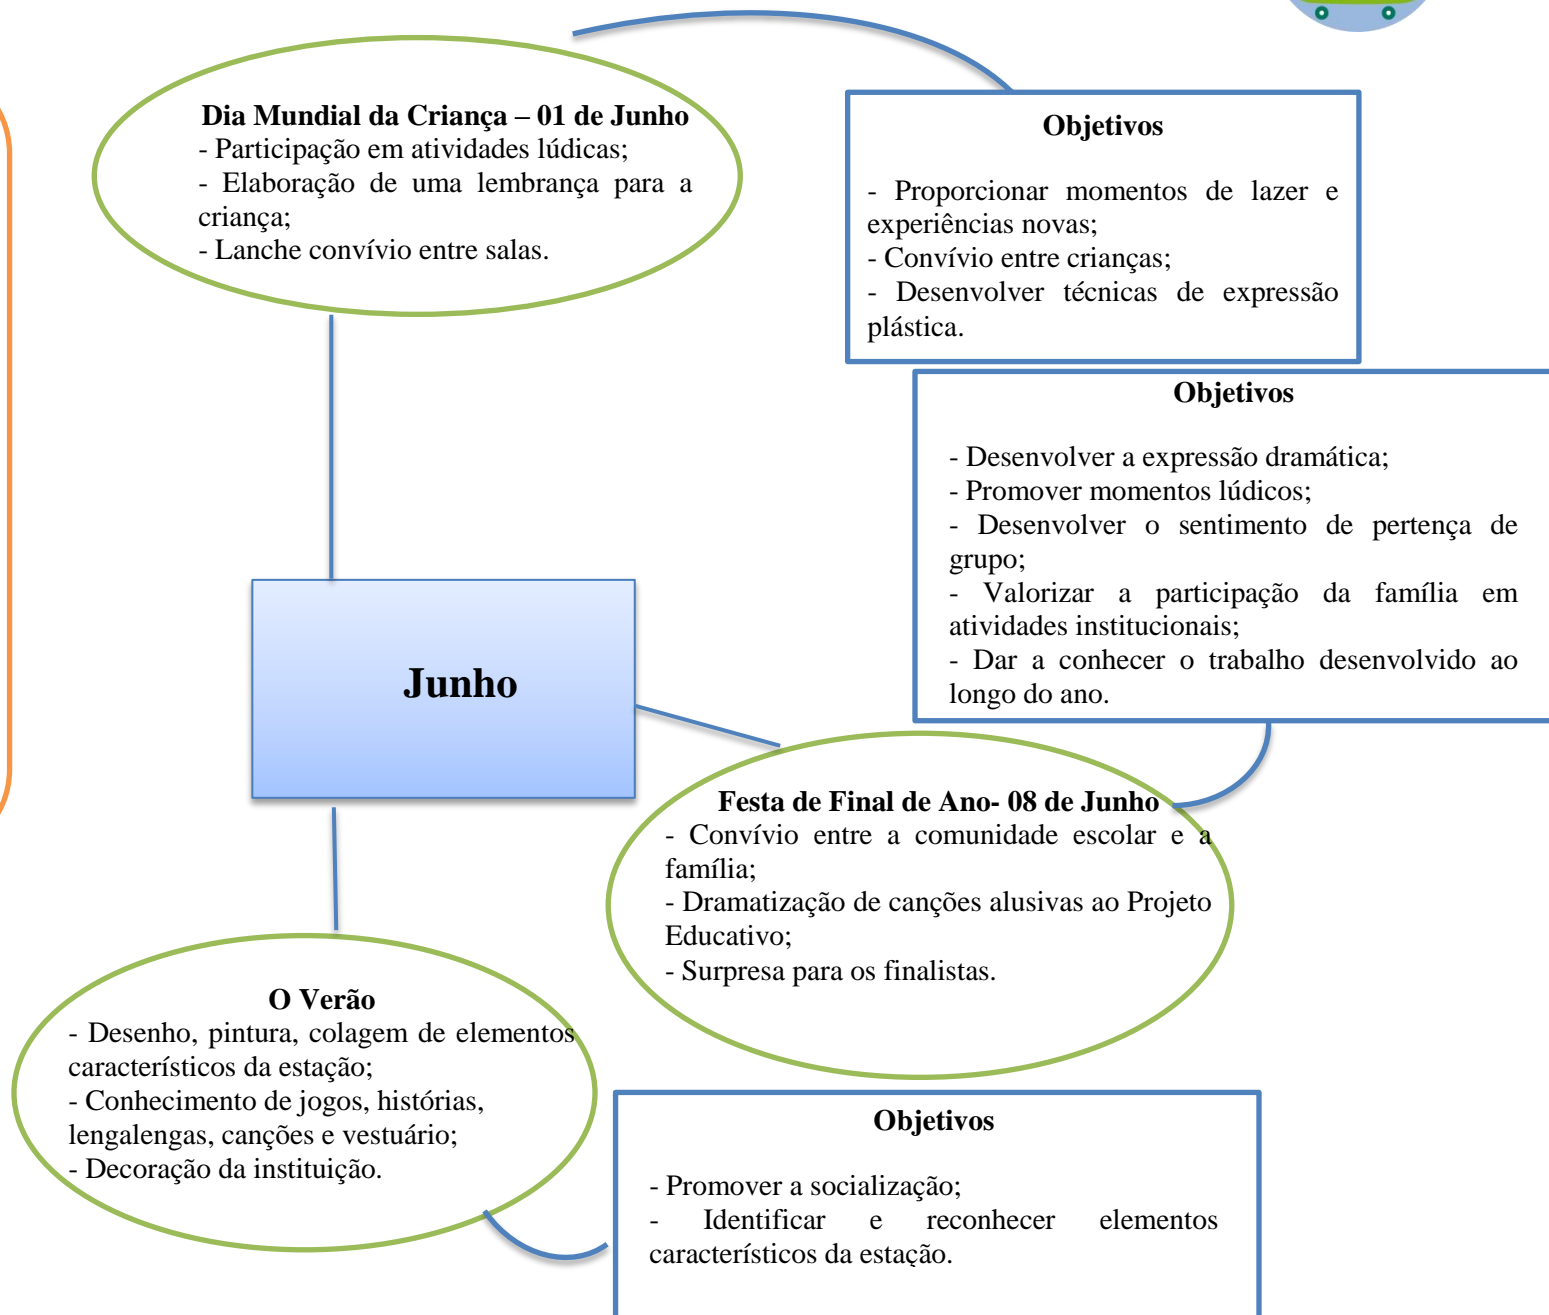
Dia Mundial da Criança – 01 de Junho
- Participação em atividades lúdicas;
- Elaboração de uma lembrança para a criança;
- Lanche convívio entre salas.

Objetivos

- Proporcionar momentos de lazer e experiências novas;
- Convívio entre crianças;
- Desenvolver técnicas de expressão plástica.

Objetivos

- Desenvolver a expressão dramática;
- Promover momentos lúdicos;
- Desenvolver o sentimento de pertença de grupo;
- Valorizar a participação da família em atividades institucionais;
- Dar a conhecer o trabalho desenvolvido ao longo do ano.

Junho

Festa de Final de Ano- 08 de Junho
- Convívio entre a comunidade escolar e a família;
- Dramatização de canções alusivas ao Projeto Educativo;
- Surpresa para os finalistas.

O Verão
- Desenho, pintura, colagem de elementos característicos da estação;
- Conhecimento de jogos, histórias, lengalengas, canções e vestuário;
- Decoração da instituição.

Objetivos

- Promover a socialização;
- Identificar e reconhecer elementos característicos da estação.